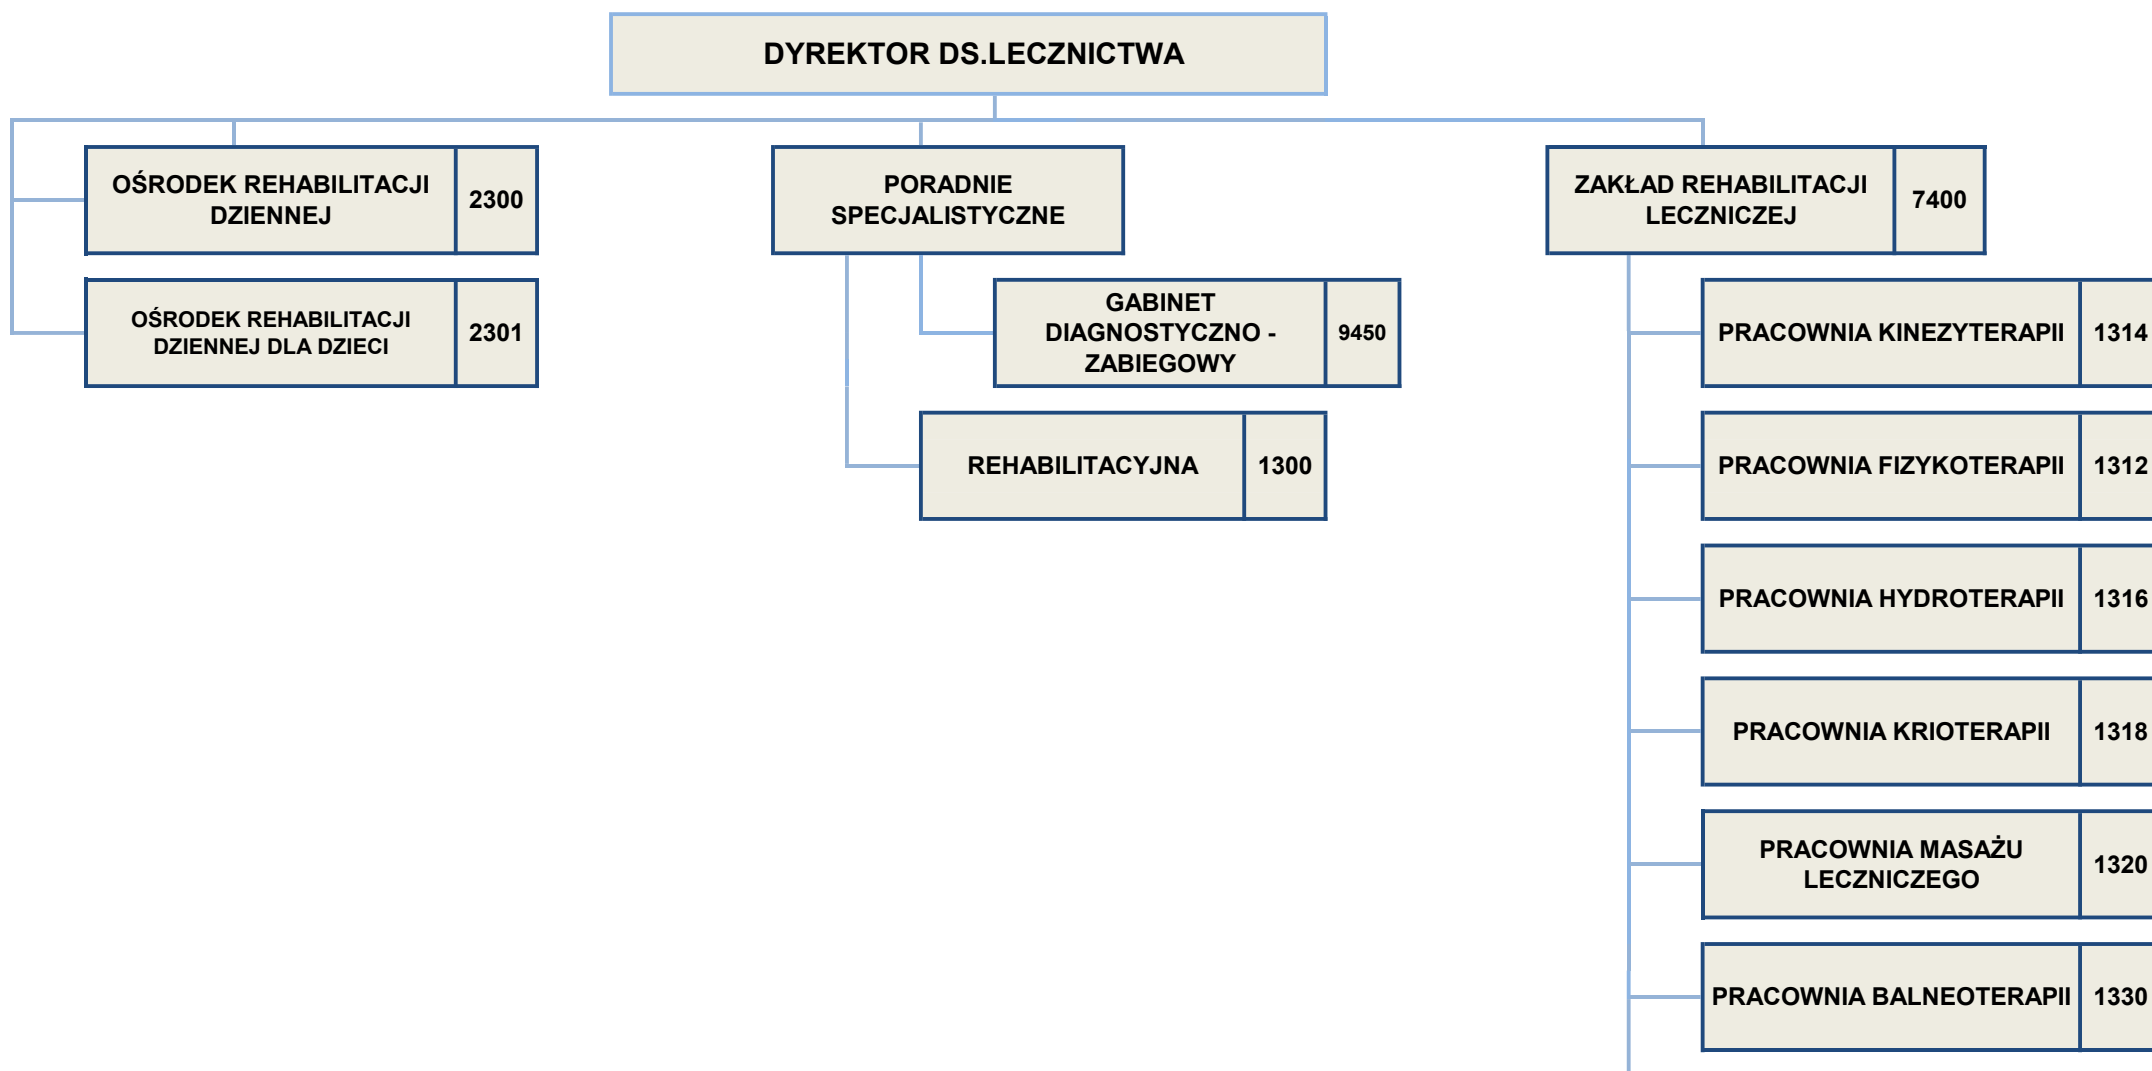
DYREKTOR DS.LECZNICTWA

OŚRODEK REHABILITACJI DZIENNEJ 2300

OŚRODEK REHABILITACJI DZIENNEJ DLA DZIECI 2301

PORADNIE SPECJALISTYCZNE

GABINET DIAGNOSTYCZNO - ZABIEGOWY 9450

REHABILITACYJNA 1300

ZAKŁAD REHABILITACJI LECZNICZEJ 7400

PRACOWNIA KINEZYTERAPII 1314

PRACOWNIA FIZYKOTERAPII 1312

PRACOWNIA HYDROTERAPII 1316

PRACOWNIA KRIOTERAPII 1318

PRACOWNIA MASAŻU LECZNICZEGO 1320

PRACOWNIA BALNEOTERAPII 1330